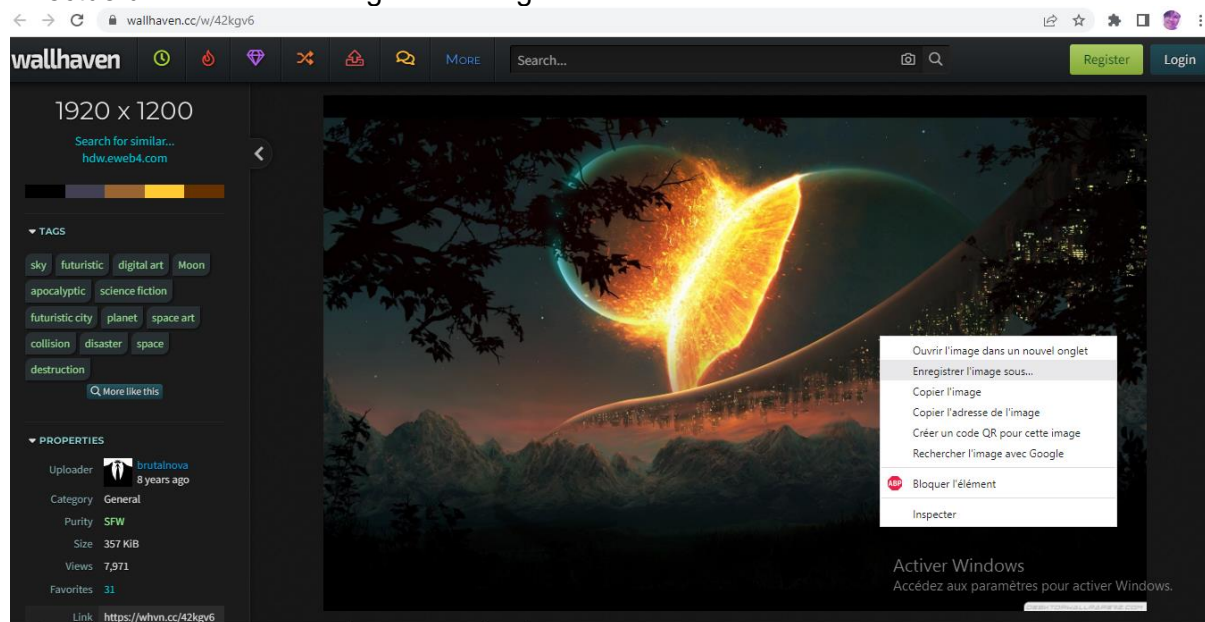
wallhaven.cc/w/42kgv6

wallhaven MORE Search... Register Login

1920 x 1200

Search for similar...
hdw.eweb4.com

▾ TAGS

sky futuristic digital art Moon apocalyptic science fiction futuristic city planet space art collision disaster space destruction

More like this

▾ PROPERTIES

Uploader brutalnova 8 years ago
Category General
Purity SFW
Size 357 KiB
Views 7,971
Favorites 31
Link https://whvn.cc/42kgv6

Ouvrir l'image dans un nouvel onglet
Enregistrer l'image sous...
Copier l'image
Copier l'adresse de l'image
Créer un code QR pour cette image
Rechercher l'image avec Google
ABP Bloquer l'élément
Inspecter

Activer Windows
Accédez aux paramètres pour activer Windows.